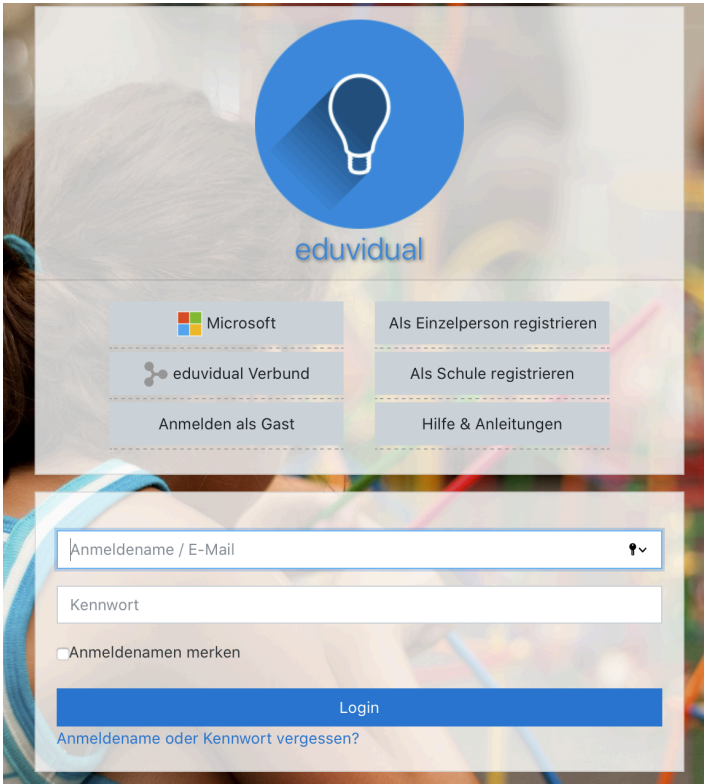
eduvidual

Microsoft
Als Einzelperson registrieren
eduvidual Verbund
Als Schule registrieren
Anmelden als Gast
Hilfe & Anleitungen

Anmeldename / E-Mail

Kennwort

Anmeldenamen merken

Login

Anmeldename oder Kennwort vergessen?